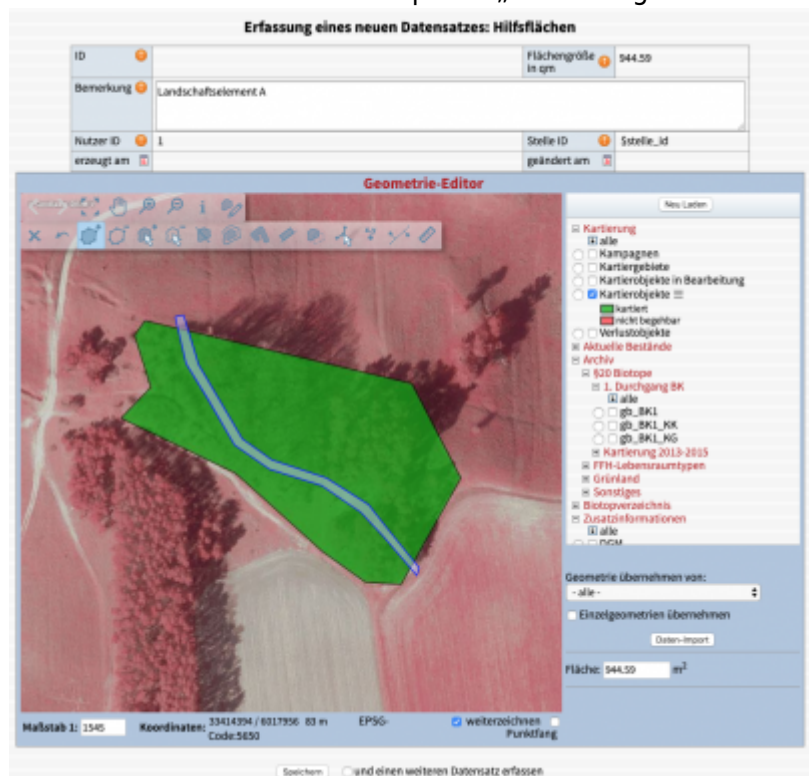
Erfassung eines neuen Datensatzes: Hilfsflächen

| ID | | Flächengröße in qm | 944.59 |
|---|---|---|---|
| Bemerkung | Landschaftselement A | | |
| Nutzer ID | 1 | Stelle ID | $stelle_id |
| erzeugt am | | geändert am | |

Geometrie-Editor

Neu Laden

Kartierung
alle
Kampagnen
Kartiergebiete
Kartierobjekte in Bearbeitung
Kartierobjekte
kartiert
nicht begehbar
Verlustobjekte
Aktuelle Bestände
Archiv
§20 Biotope
1. Durchgang BK
alle
gb_BK1
gb_BK1_KK
gb_BK1_KG
Kartierung 2013-2015
FFH-Lebensraumtypen
Grünland
Sonstiges
Biotopverzeichnis
Zusatzinformationen
alle
DGM

Geometrie übernehmen von:
-- alle --
Einzelgeometrien übernehmen
Daten-Import

Fläche: 944.59 $m^2$

Maßstab 1: 1545 Koordinaten: 33414394 / 6017956 83 m EPSG-Code:5650 weiterzeichnen Punktfang

Speichern und einen weiteren Datensatz erfassen